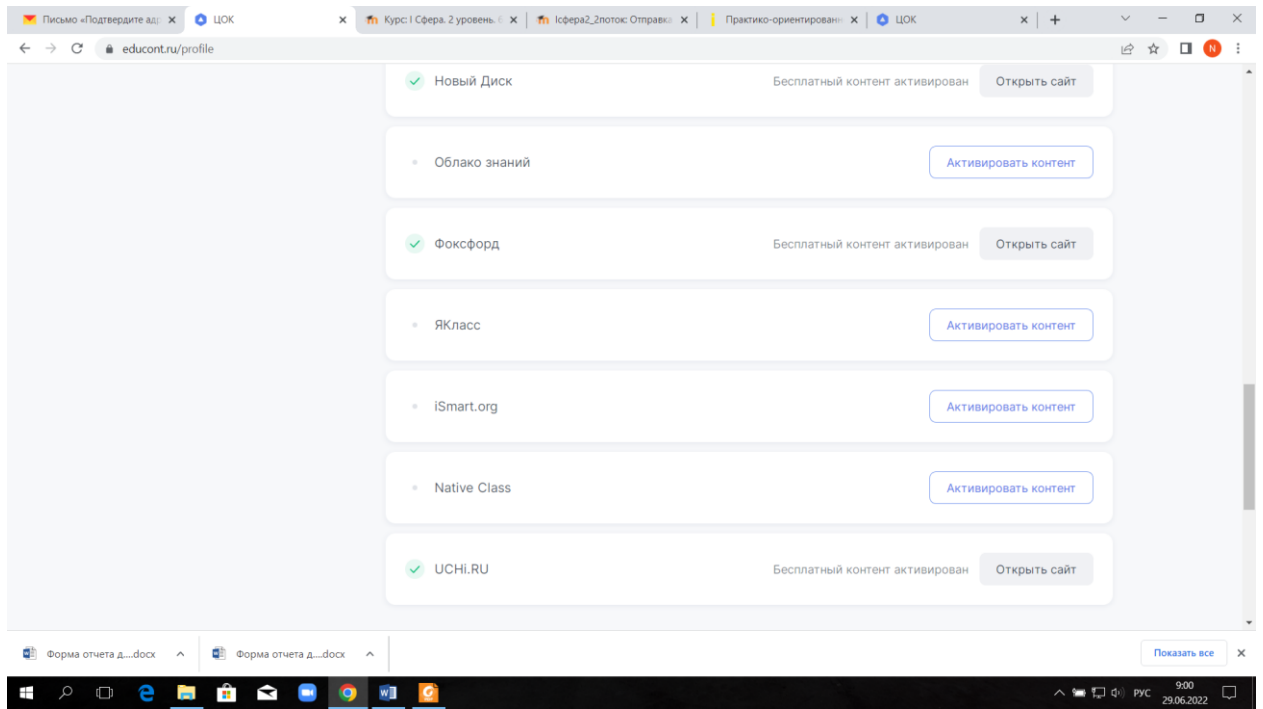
Письмо «Подтвердите адр ×
ЦОК ×
Курс: I Сфера. 2 уровень. ×
Iсфера2_2поток: Отправка ×
Практико-ориентирован ×
ЦОК ×
+

educont.ru/profile

Новый Диск
Бесплатный контент активирован
Открыть сайт

Облако знаний
Активировать контент

Фоксфорд
Бесплатный контент активирован
Открыть сайт

ЯКласс
Активировать контент

iSmart.org
Активировать контент

Native Class
Активировать контент

UCHi.RU
Бесплатный контент активирован
Открыть сайт

Форма отчета д....docx
Форма отчета д....docx
Показать все

РУС
9:00
29.06.2022